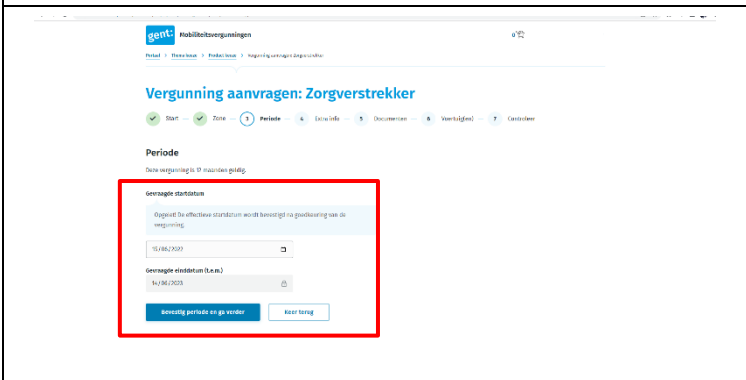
gent: Mobiliteitsvergunningen

Portaal > Thema hoeve > Product hoeve > Vergunning aanvragen Zorgverstrekker

Vergunning aanvragen: Zorgverstrekker

Start — Zone — 3 Periode — 4 Extra info — 5 Documenten — 6 Voertuig(en) — 7 Controleer

Periode

Deze vergunning is 12 maanden geldig.

Gevraagde startdatum

Opgelet! De effectieve startdatum wordt bevestigd na goedkeuring van de vergunning.

15/06/2022

Gevraagde einddatum (t.e.m.)

14/06/2023

Bevestig periode en ga verder

Keer terug